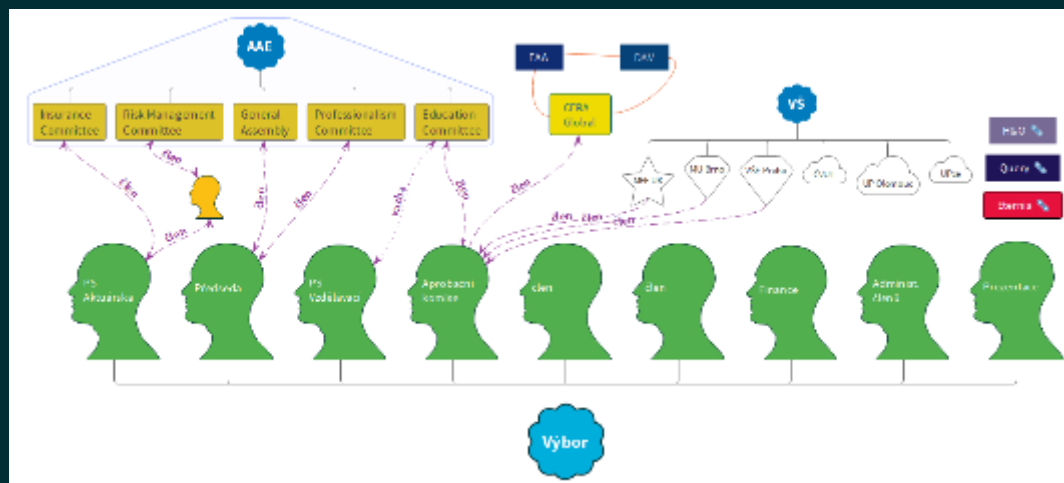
AAE

Insurance Committee

Risk Management Committee

General Assembly

Professionalism Committee

Education Committee

ČAA

ČAV

CERA Global

VS

H&O

Query

Items

VŠE ?

MU Brno

VŠE Praha

ČVUT

UP Olomouc

UPce

člen

člen

člen

člen

kučera

člen

člen

člen, člen

člen

PS Aktuárské

Předseda

PS Vzdělávání

Aprobační komise

člen

člen

Finance

Administ. člen ?

Prezentace

Výbor